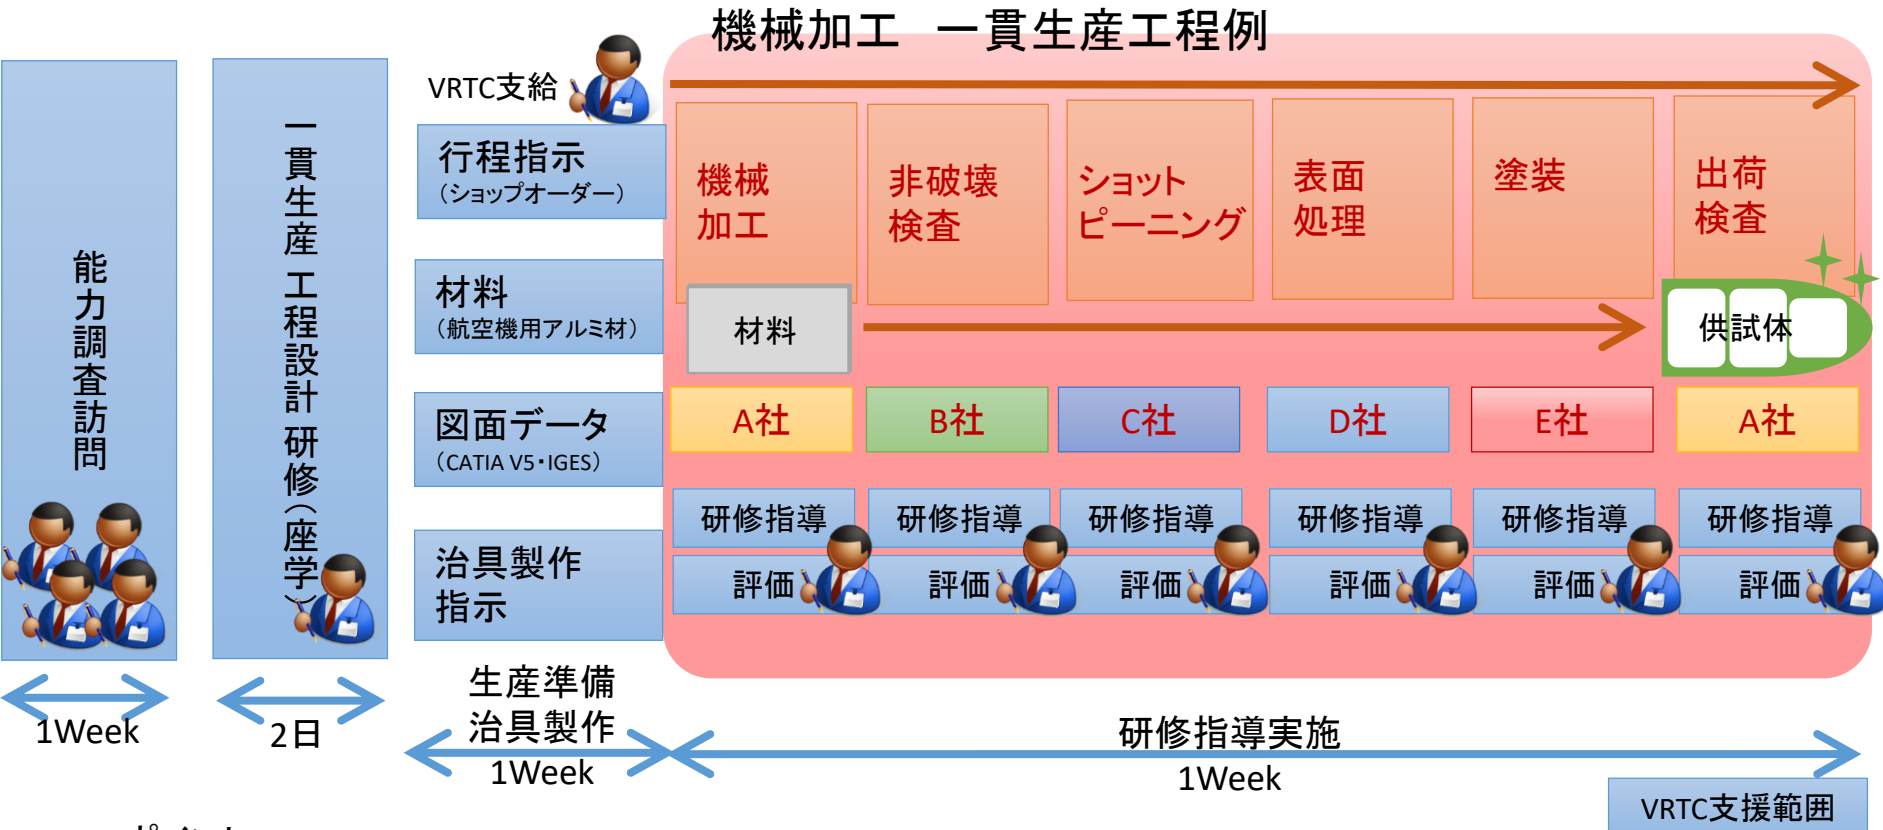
機械加工　一貫生産工程例

能力調査訪問

一貫生産工程設計研修（座学）

VRTC支給

行程指示
（ショップオーダー）

材料
（航空機用アルミ材）

図面データ
（CATIA V5・IGES）

治具製作
指示

機械
加工

非破壊
検査

ショット
ピーニング

表面
処理

塗装

出荷
検査

材料

供試体

A社

B社

C社

D社

E社

A社

研修指導

評価

研修指導

評価

研修指導

評価

研修指導

評価

研修指導

評価

研修指導

評価

1Week

2日

生産準備
治具製作
1Week

研修指導実施
1Week

VRTC支援範囲